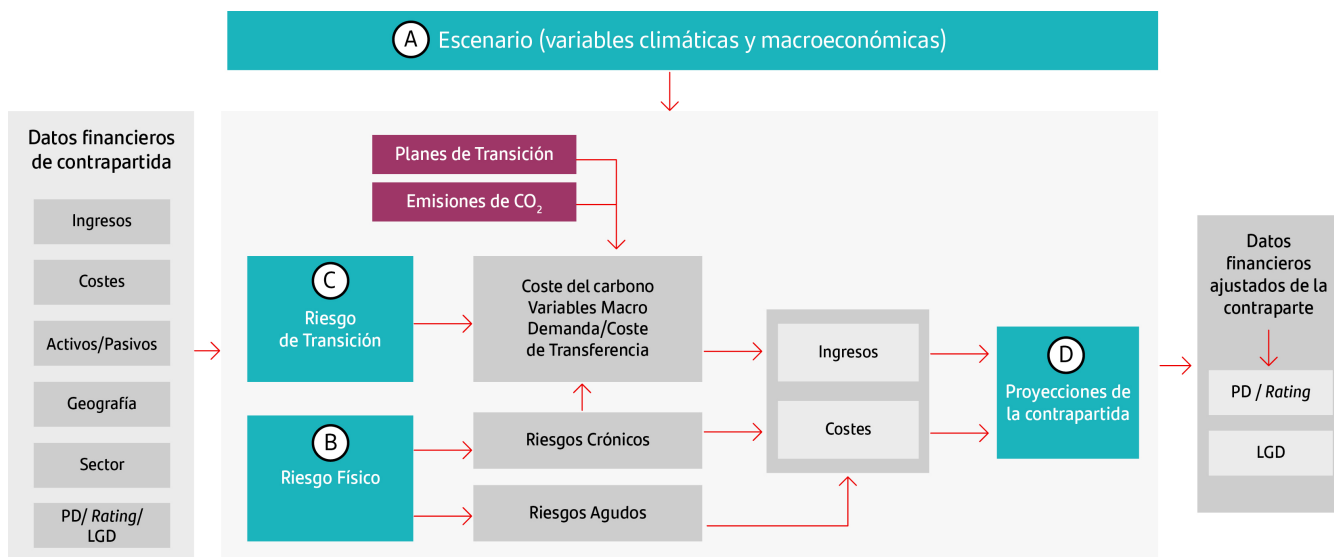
A Escenario (variables climáticas y macroeconómicas)

Datos financieros de contrapartida

Ingresos

Costes

Activos/Pasivos

Geografía

Sector

PD/ Rating/ LGD

Planes de Transición

Emisiones de $CO_2$

C Riesgo de Transición

Coste del carbono Variables Macro Demanda/Coste de Transferencia

B Riesgo Físico

Riesgos Crónicos

Riesgos Agudos

Ingresos

Costes

D Proyecciones de la contrapartida

Datos financieros ajustados de la contraparte

PD / Rating

LGD